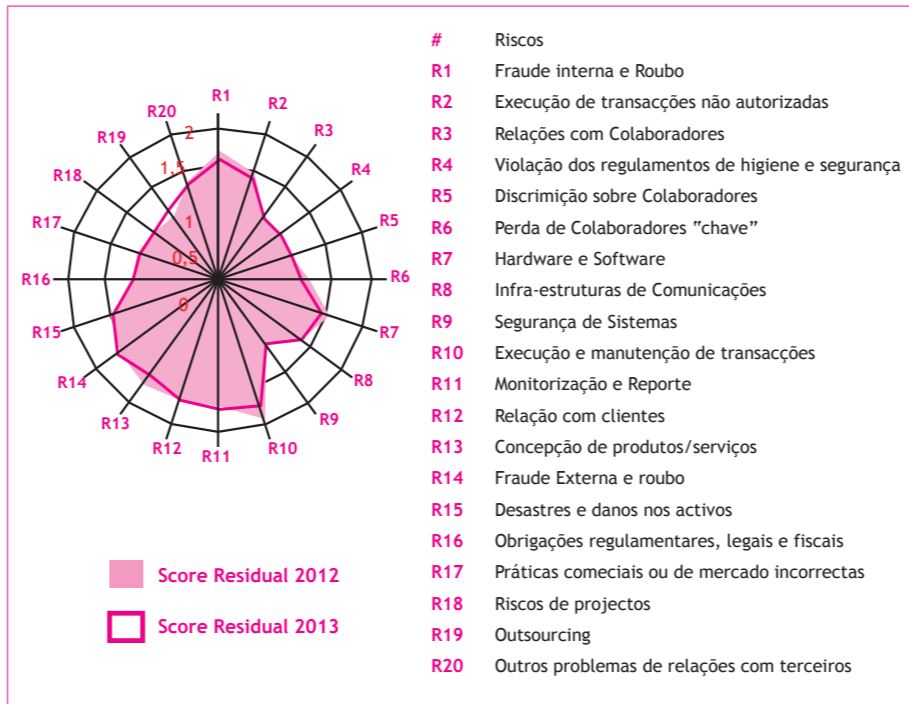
R1
R2
R3
R4
R5
R6
R7
R8
R9
R10
R11
R12
R13
R14
R15
R16
R17
R18
R19
R20
2
1,5
1
0,5
0

Score Residual 2012
Score Residual 2013

| # | Riscos |
|---|---|
| R1 | Fraude interna e Roubo |
| R2 | Execução de transacções não autorizadas |
| R3 | Relações com Colaboradores |
| R4 | Violação dos regulamentos de higiene e segurança |
| R5 | Discrimição sobre Colaboradores |
| R6 | Perda de Colaboradores "chave" |
| R7 | Hardware e Software |
| R8 | Infra-estruturas de Comunicações |
| R9 | Segurança de Sistemas |
| R10 | Execução e manutenção de transacções |
| R11 | Monitorização e Reporte |
| R12 | Relação com clientes |
| R13 | Concepção de produtos/serviços |
| R14 | Fraude Externa e roubo |
| R15 | Desastres e danos nos activos |
| R16 | Obrigações regulamentares, legais e fiscais |
| R17 | Práticas comeciais ou de mercado incorrectas |
| R18 | Riscos de projectos |
| R19 | Outsourcing |
| R20 | Outros problemas de relações com terceiros |